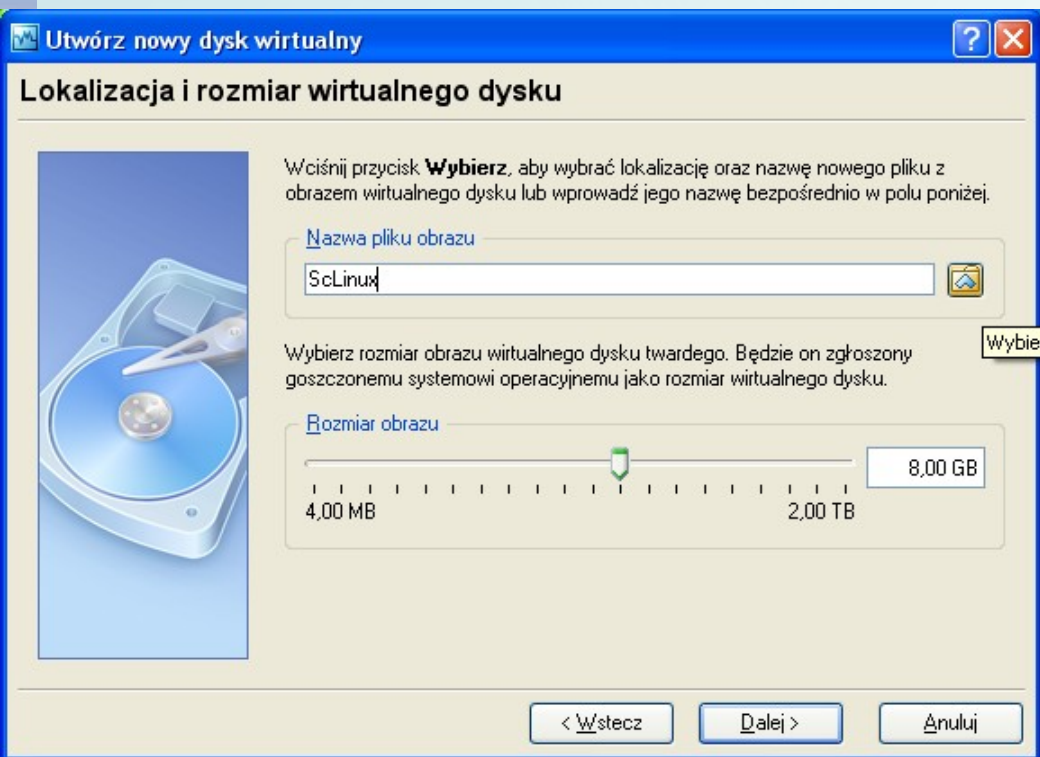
Utwórz nowy dysk wirtualny

Lokalizacja i rozmiar wirtualnego dysku

Wciśnij przycisk **Wybierz**, aby wybrać lokalizację oraz nazwę nowego pliku z obrazem wirtualnego dysku lub wprowadź jego nazwę bezpośrednio w polu poniżej.

Nazwa pliku obrazu

ScLinux

Wybie

Wybierz rozmiar obrazu wirtualnego dysku twardego. Będzie on zgłoszony goszczonemu systemowi operacyjnemu jako rozmiar wirtualnego dysku.

Rozmiar obrazu

8,00 GB

4,00 MB

2,00 TB

< Wstecz

Dalej >

Anuluj